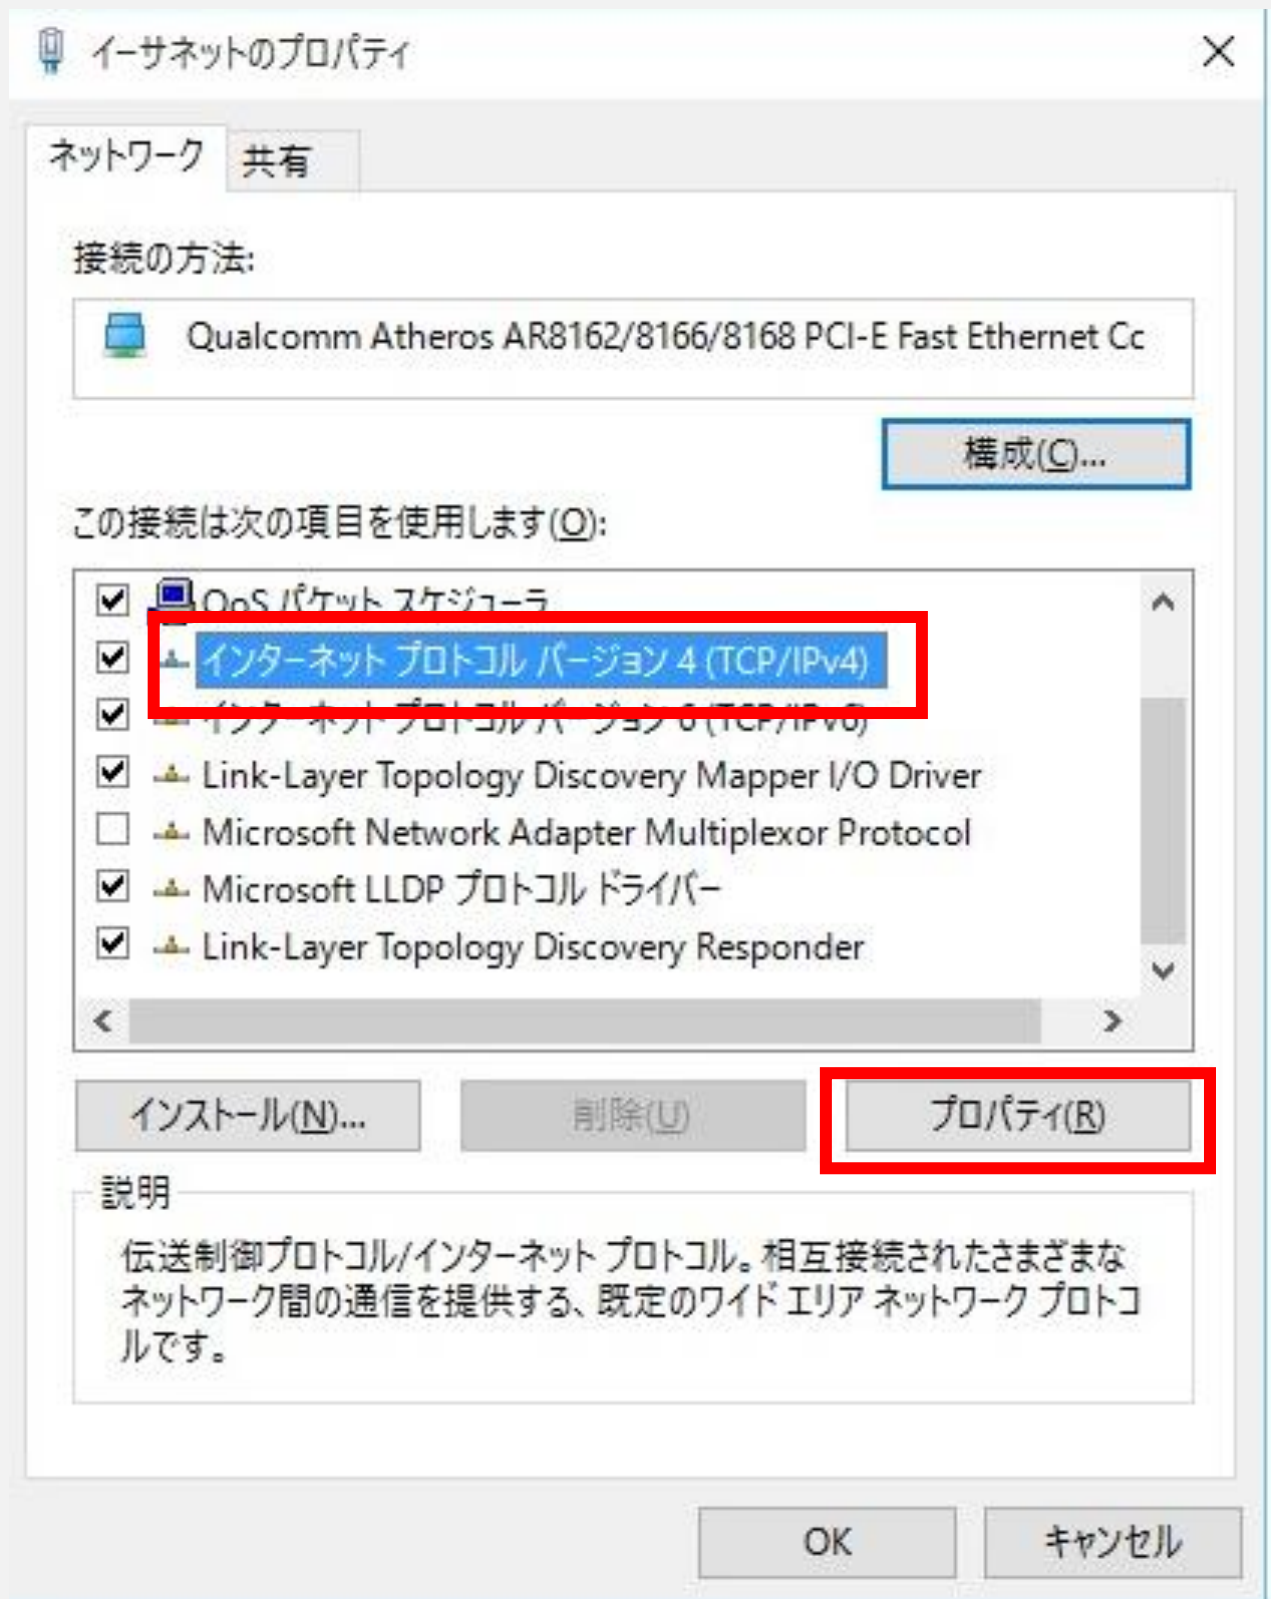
イーサネットのプロパティ

ネットワーク
共有

接続の方法:

Qualcomm Atheros AR8162/8166/8168 PCI-E Fast Ethernet Cc

構成(C)...

この接続は次の項目を使用します(O):

QoS パケット スケジューラ
インターネット プロトコル バージョン 4 (TCP/IPv4)
インターネット プロトコル バージョン 6 (TCP/IPv6)
Link-Layer Topology Discovery Mapper I/O Driver
Microsoft Network Adapter Multiplexor Protocol
Microsoft LLDP プロトコル ドライバー
Link-Layer Topology Discovery Responder

インストール(N)...
削除(U)
プロパティ(R)

説明

伝送制御プロトコル/インターネット プロトコル。相互接続されたさまざまなネットワーク間の通信を提供する、既定のワイド エリア ネットワーク プロトコルです。

OK
キャンセル